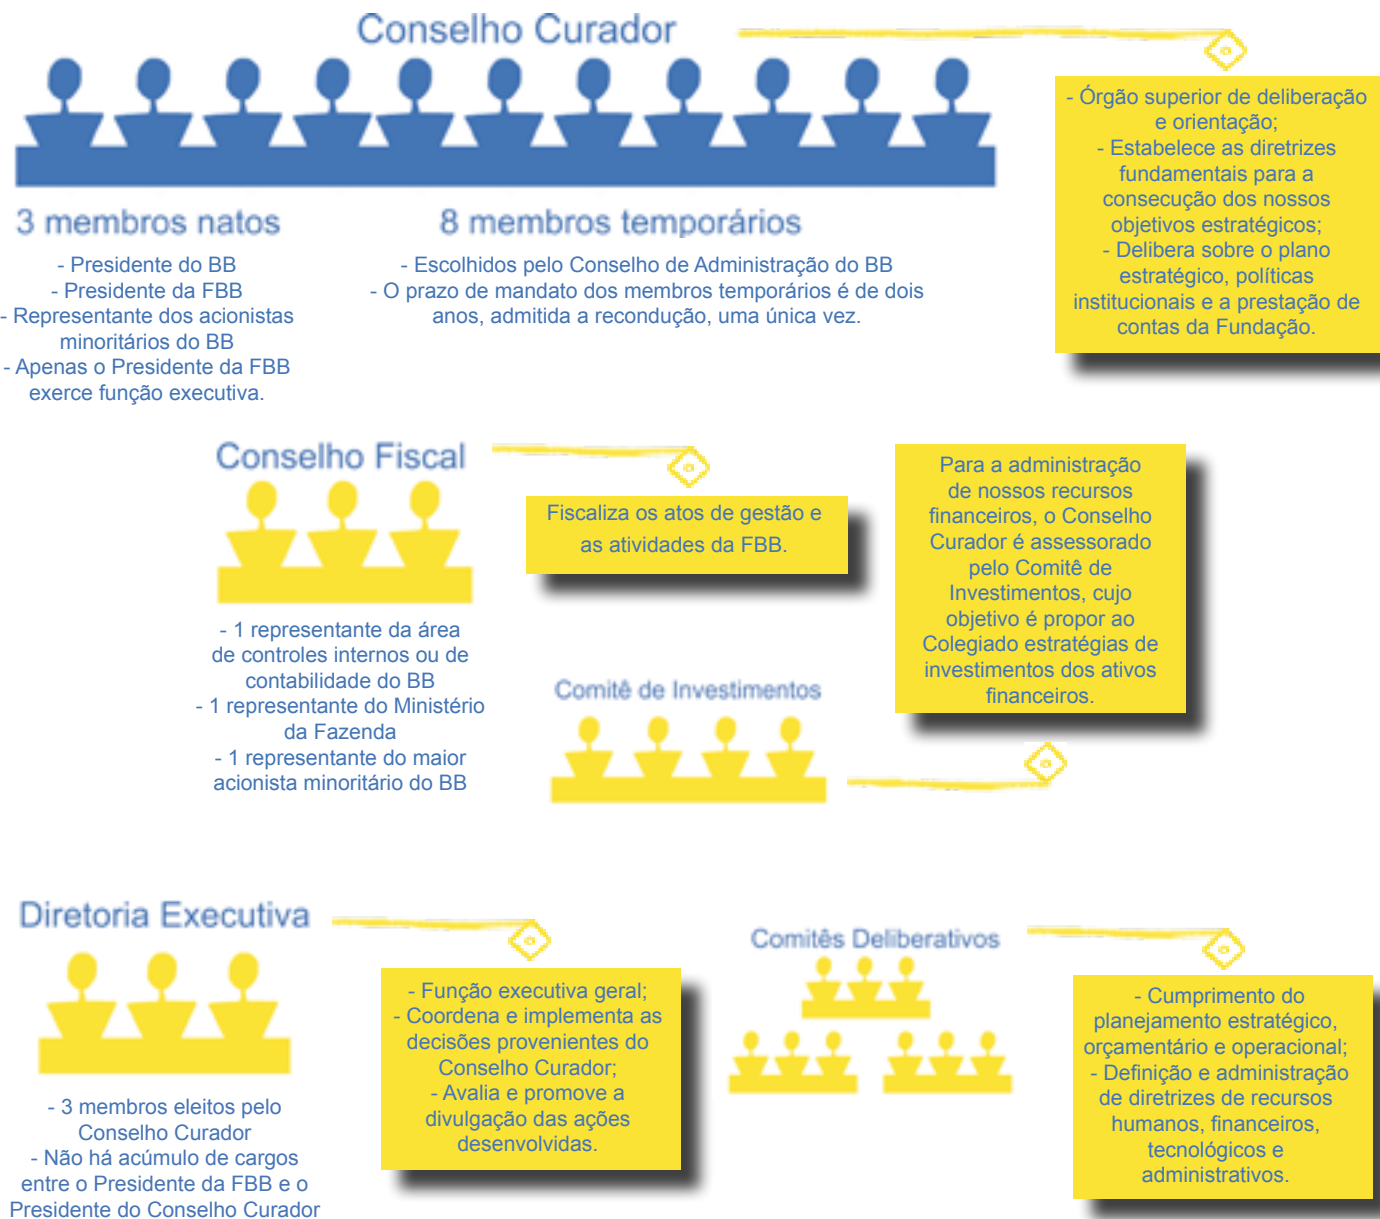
Conselho Curador

- Órgão superior de deliberação e orientação;
- Estabelece as diretrizes fundamentais para a consecução dos nossos objetivos estratégicos;
- Delibera sobre o plano estratégico, políticas institucionais e a prestação de contas da Fundação.

3 membros natos

- Presidente do BB
- Presidente da FBB
- Representante dos acionistas minoritários do BB
- Apenas o Presidente da FBB exerce função executiva.

8 membros temporários

- Escolhidos pelo Conselho de Administração do BB
- O prazo de mandato dos membros temporários é de dois anos, admitida a recondução, uma única vez.

Conselho Fiscal

Fiscaliza os atos de gestão e as atividades da FBB.

- 1 representante da área de controles internos ou de contabilidade do BB
- 1 representante do Ministério da Fazenda
- 1 representante do maior acionista minoritário do BB

Para a administração de nossos recursos financeiros, o Conselho Curador é assessorado pelo Comitê de Investimentos, cujo objetivo é propor ao Colegiado estratégias de investimentos dos ativos financeiros.

Comitê de Investimentos

Diretoria Executiva

- Função executiva geral;
- Coordena e implementa as decisões provenientes do Conselho Curador;
- Avalia e promove a divulgação das ações desenvolvidas.

- 3 membros eleitos pelo Conselho Curador
- Não há acúmulo de cargos entre o Presidente da FBB e o Presidente do Conselho Curador

Comitês Deliberativos

- Cumprimento do planejamento estratégico, orçamentário e operacional;
- Definição e administração de diretrizes de recursos humanos, financeiros, tecnológicos e administrativos.